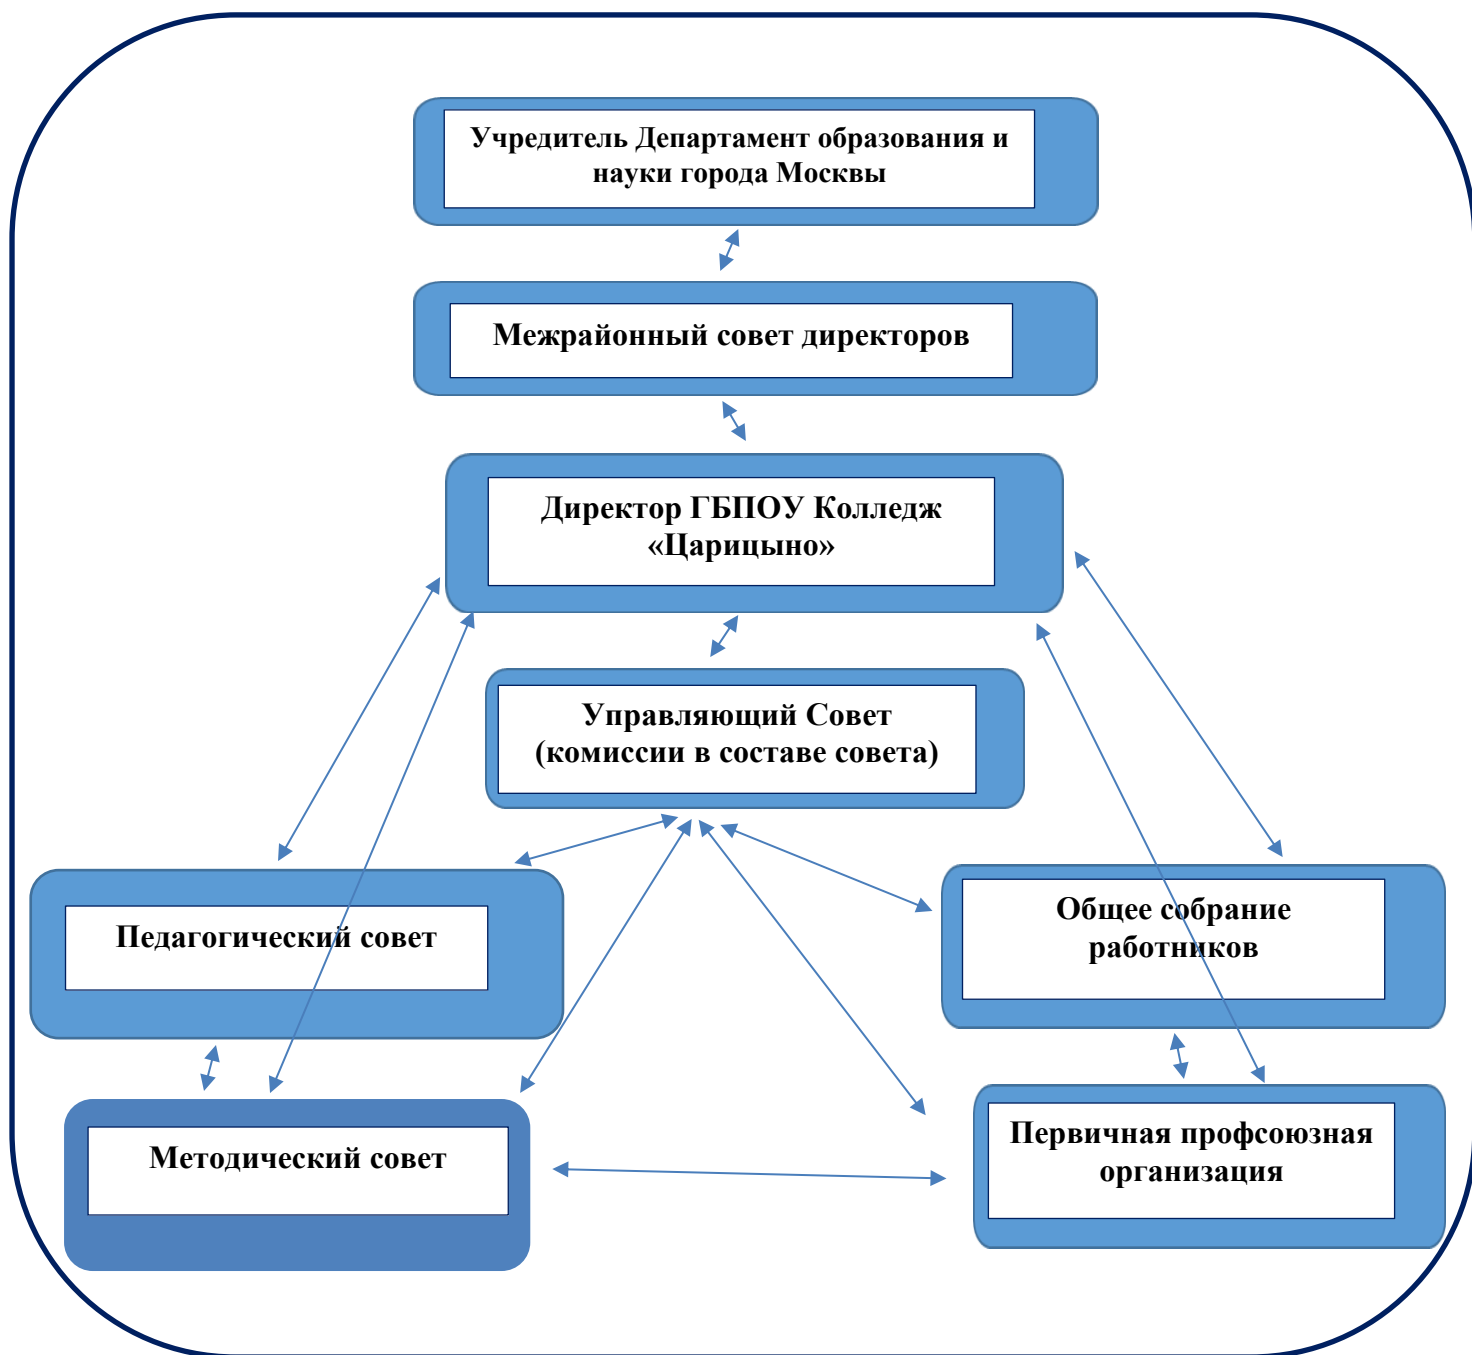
Учредитель Департамент образования и науки города Москвы

Межрайонный совет директоров

Директор ГБПОУ Колледж «Царицыно»

Управляющий Совет (комиссии в составе совета)

Педагогический совет

Общее собрание работников

Методический совет

Первичная профсоюзная организация